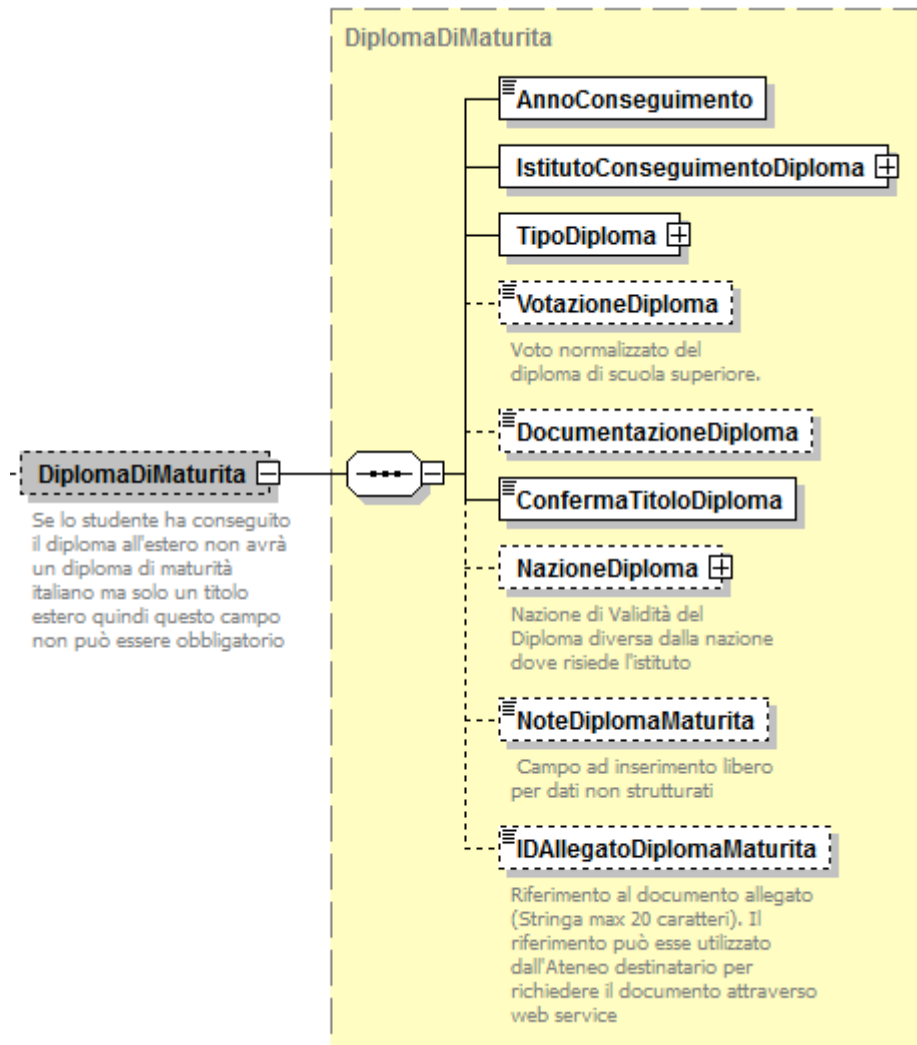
DiplomaDiMaturita

DiplomaDiMaturita

Se lo studente ha conseguito il diploma all'estero non avrà un diploma di maturità italiano ma solo un titolo estero quindi questo campo non può essere obbligatorio

AnnoConseguimento

IstitutoConseguimentoDiploma

TipoDiploma

VotazioneDiploma

Voto normalizzato del diploma di scuola superiore.

DocumentazioneDiploma

ConfermaTitoloDiploma

NazioneDiploma

Nazione di Validità del Diploma diversa dalla nazione dove risiede l'istituto

NoteDiplomaMaturita

Campo ad inserimento libero per dati non strutturati

IDAllegatoDiplomaMaturita

Riferimento al documento allegato (Stringa max 20 caratteri). Il riferimento può esse utilizzato dall'Ateneo destinatario per richiedere il documento attraverso web service